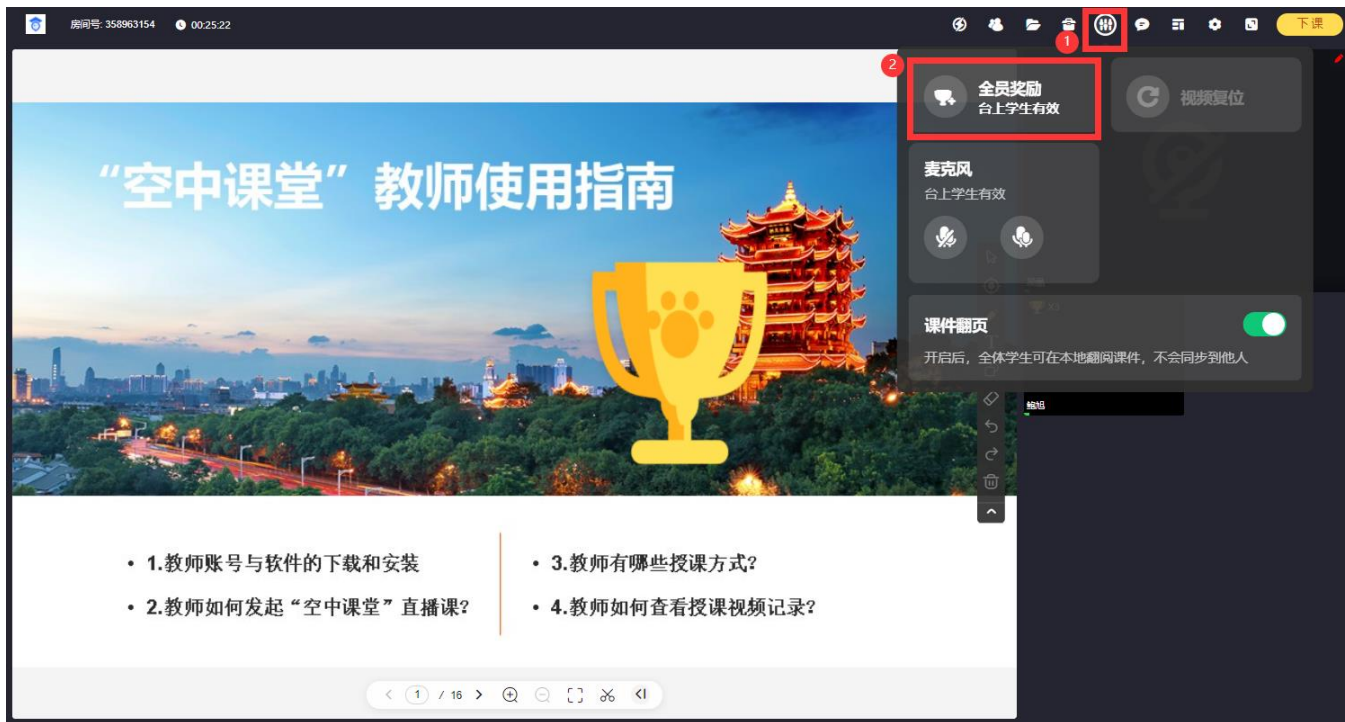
房间号: 358963154 00:25:22

下课

1

2

全员奖励
台上学生有效

视频复位

麦克风
台上学生有效

课件翻页
开启后，全体学生可在本地翻阅课件，不会同步到他人

“空中课堂”教师使用指南

• 1.教师账号与软件的下载和安装
• 2.教师如何发起“空中课堂”直播课？
• 3.教师有哪些授课方式？
• 4.教师如何查看授课视频记录？

1 / 16